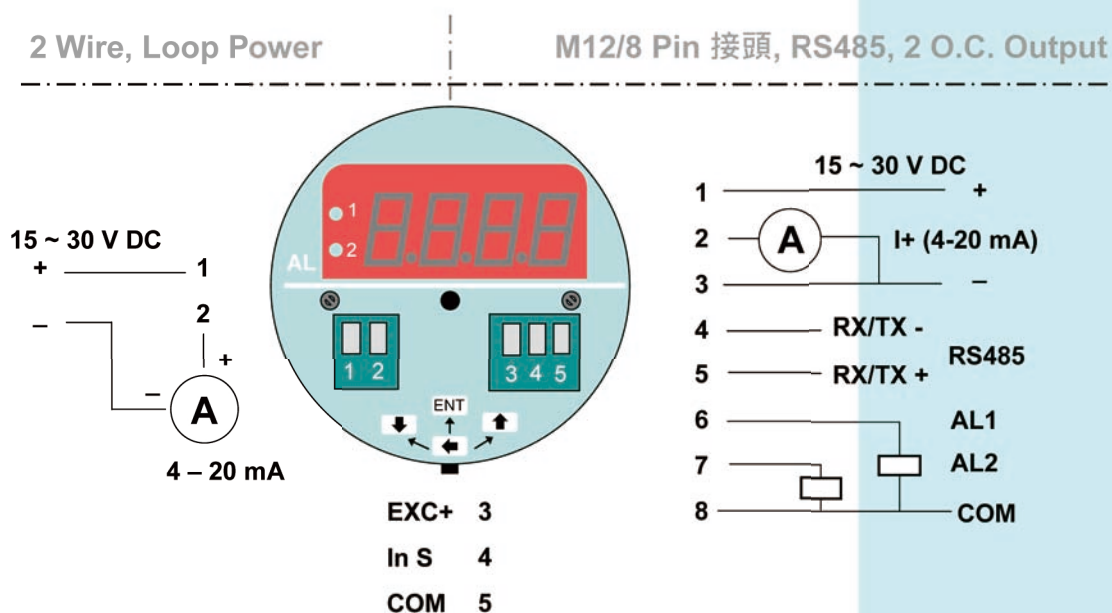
2 Wire, Loop Power

M12/8 Pin 接頭, RS485, 2 O.C. Output

15 ~ 30 V DC
+ 1
– 2
+
–
A
4 – 20 mA

1
2
AL
1 2
3 4 5
ENT

EXC+ 3
In S 4
COM 5

15 ~ 30 V DC
1 +
2 A I+ (4-20 mA)
3 –
4 RX/TX -
5 RX/TX +
RS485
6 AL1
7 AL2
8 COM